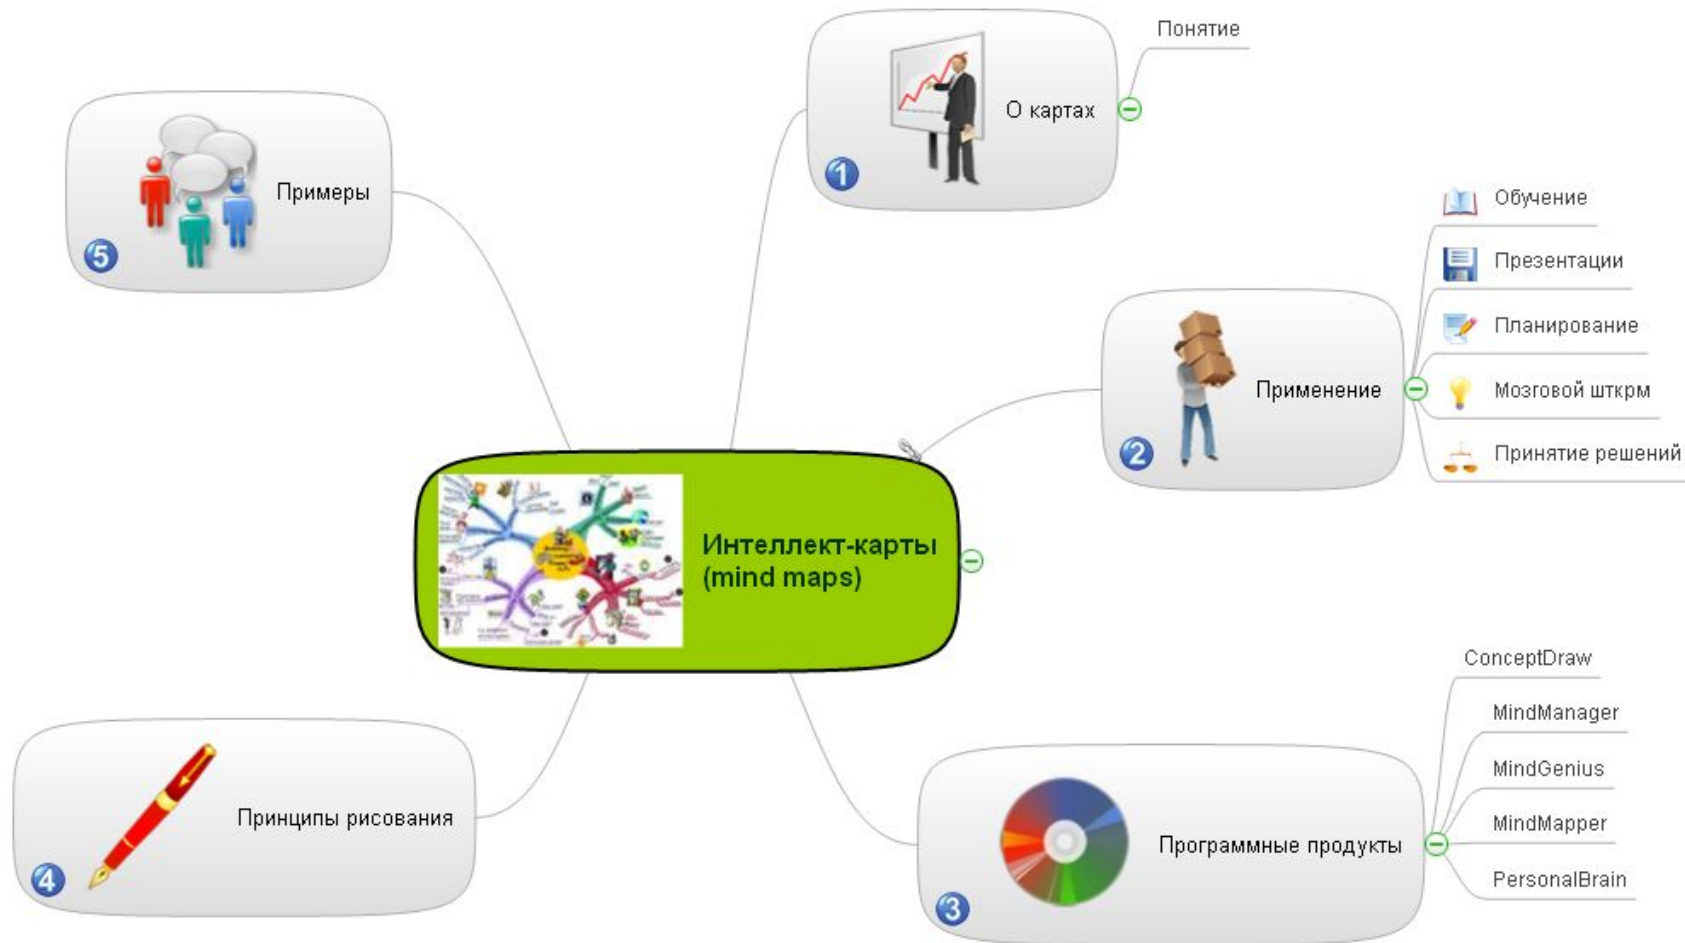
Интеллект-карты (mind maps)

1 О картах
Понятие

2 Применение
Обучение
Презентации
Планирование
Мозговой шткрм
Принятие решений

3 Программные продукты
ConceptDraw
MindManager
MindGenius
MindMapper
PersonalBrain

4 Принципы рисования

5 Примеры